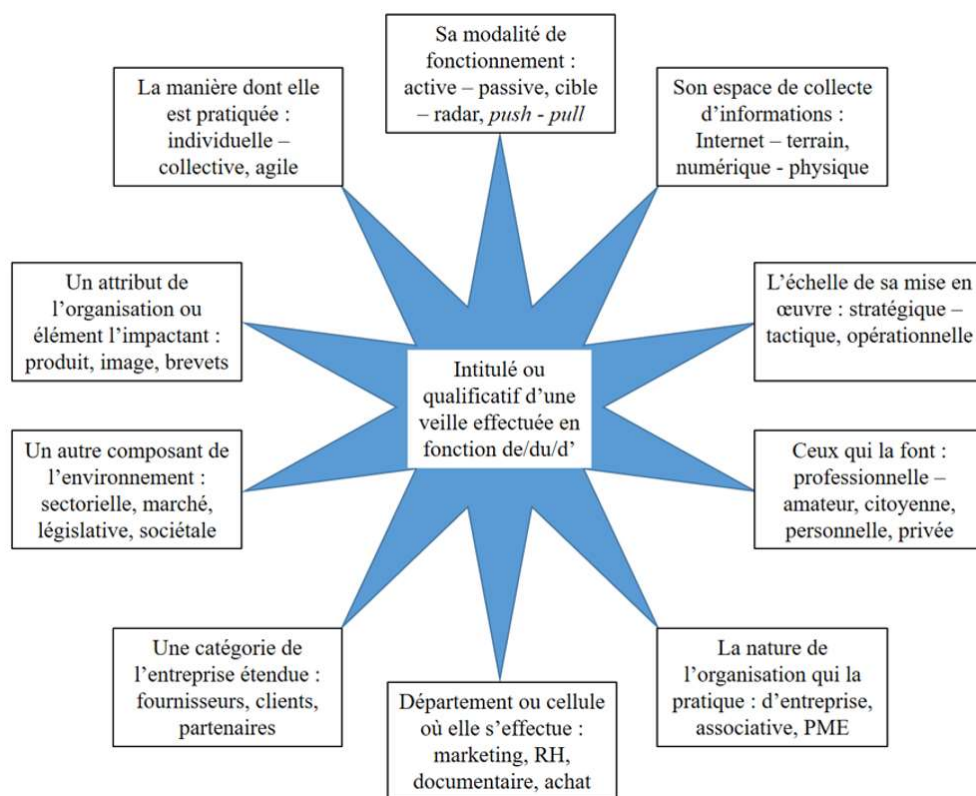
Sa modalité de fonctionnement : active – passive, cible – radar, *push - pull*

La manière dont elle est pratiquée : individuelle – collective, agile

Son espace de collecte d'informations : Internet – terrain, numérique - physique

Un attribut de l'organisation ou élément l'impactant : produit, image, brevets

L'échelle de sa mise en œuvre : stratégique – tactique, opérationnelle

Intitulé ou qualificatif d'une veille effectuée en fonction de/du/d'

Un autre composant de l'environnement : sectorielle, marché, législative, sociétale

Ceux qui la font : professionnelle – amateur, citoyenne, personnelle, privée

Une catégorie de l'entreprise étendue : fournisseurs, clients, partenaires

La nature de l'organisation qui la pratique : d'entreprise, associative, PME

Département ou cellule où elle s'effectue : marketing, RH, documentaire, achat